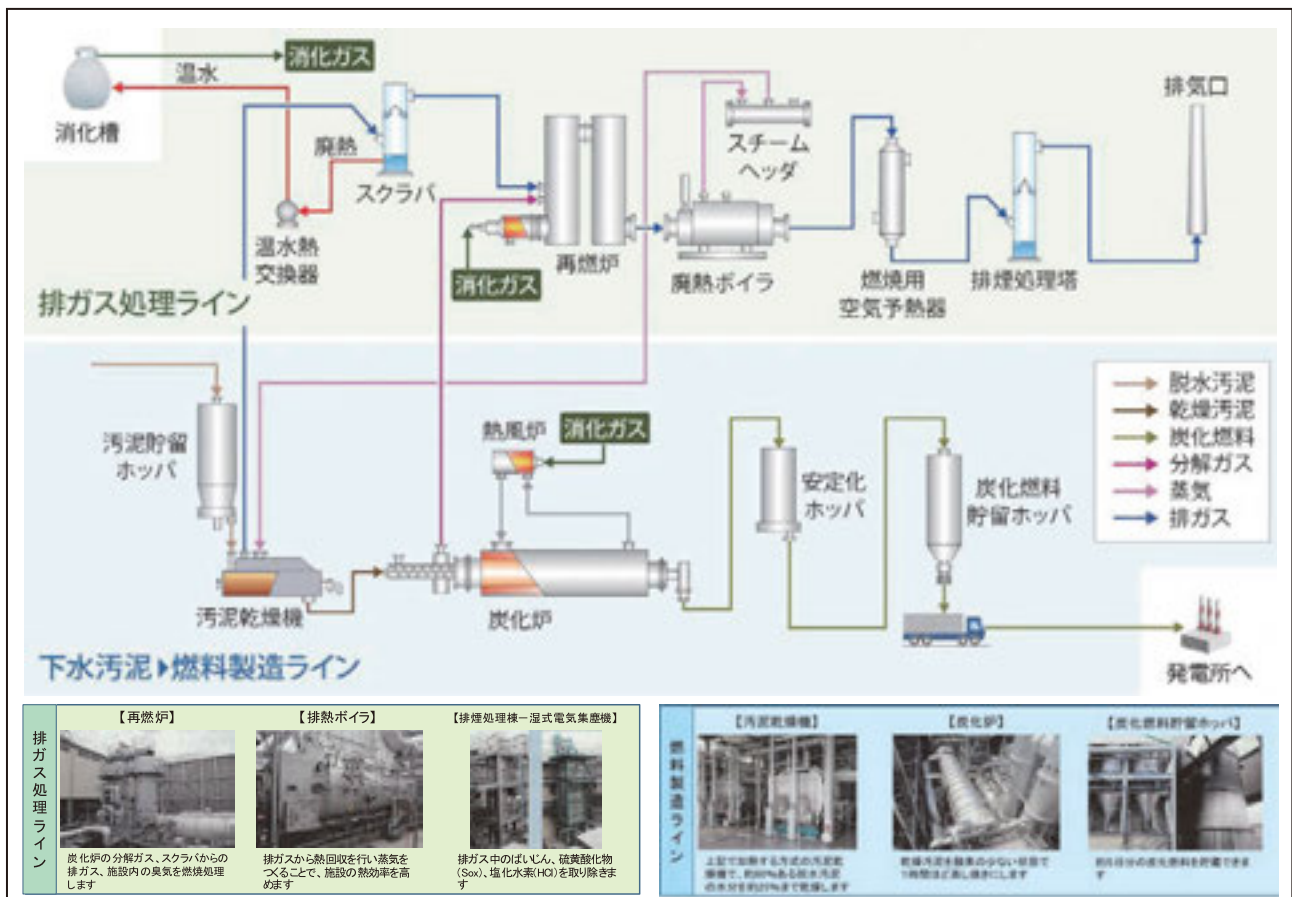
消化ガス

温水

消化槽

廃熱

スクラバ

温水熱交換器

再燃炉

消化ガス

スチームヘッダ

廃熱ボイラ

燃焼用空気予熱器

排煙処理塔

排気口

排ガス処理ライン

汚泥貯留ホッパ

熱風炉

消化ガス

安定化ホッパ

炭化燃料貯留ホッパ

汚泥乾燥機

炭化炉

発電所へ

下水汚泥▶燃料製造ライン

脱水汚泥
乾燥汚泥
炭化燃料
分解ガス
蒸気
排ガス

排ガス処理ライン

【再燃炉】
炭化炉の分解ガス、スクラバからの排ガス、施設内の臭気を燃焼処理します

【排熱ボイラ】
排ガスから熱回収を行い蒸気をつくることで、施設の熱効率を高めます

【排煙処理棟ー湿式電気集塵機】
排ガス中のばいじん、硫黄酸化物（Sox）、塩化水素（HCl）を取り除きます

燃料製造ライン

【汚泥乾燥機】
上記で加熱する方式の汚泥乾燥機で、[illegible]

【炭化炉】
乾燥汚泥を酸素の少ない状態で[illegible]

【炭化燃料貯留ホッパ】
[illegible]